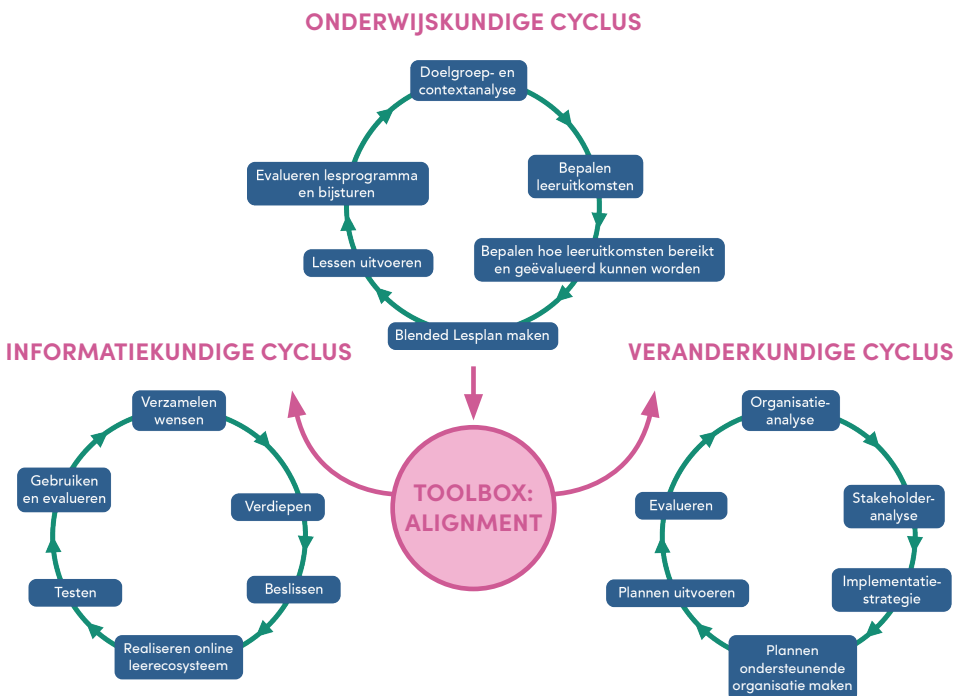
ONDERWIJSKUNDIGE CYCLUS

Doelgroep- en contextanalyse

Bepalen leeruitkomsten

Bepalen hoe leeruitkomsten bereikt en geëvalueerd kunnen worden

Blended Lesplan maken

Lessen uitvoeren

Evalueren lesprogramma en bijsturen

INFORMATIEKUNDIGE CYCLUS

Verzamelen wensen

Verdiepen

Beslissen

Realiseren online leerecosysteem

Testen

Gebruiken en evalueren

TOOLBOX: ALIGNMENT

VERANDERKUNDIGE CYCLUS

Organisatie-analyse

Stakeholder-analyse

Implementatie-strategie

Plannen ondersteunende organisatie maken

Plannen uitvoeren

Evalueren